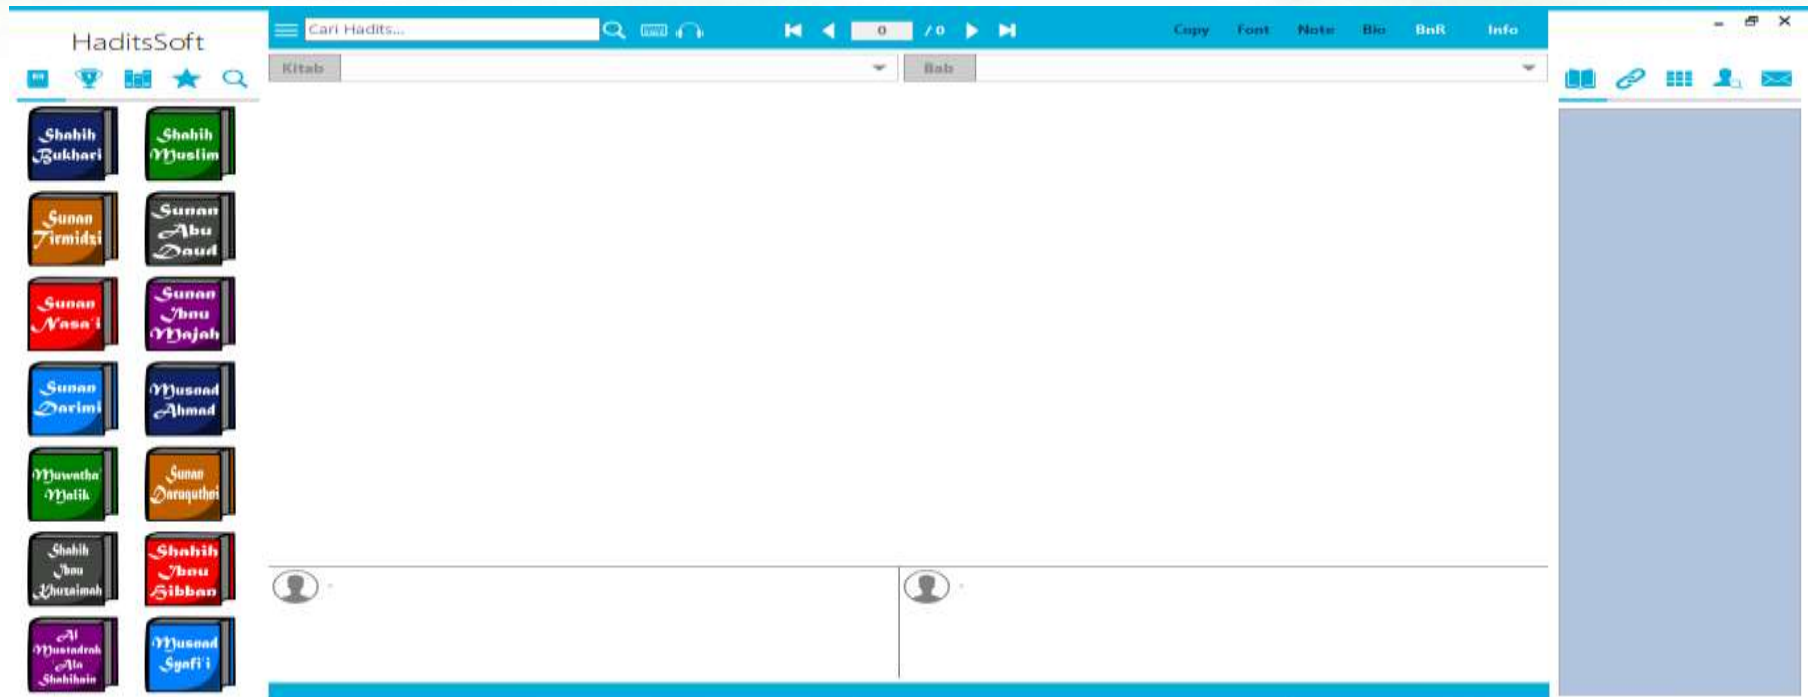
HaditsSoft

Shahih Bukhari
Shahih Muslim
Sunan Tirmidzi
Sunan Abu Daud
Sunan Nasa'i
Sunan Ibnu Majah
Sunan Darimi
Musnad Ahmad
Muwatha' Malik
Sunan Daruquthni
Shahih Ibnu Khuzaimah
Shahih Ibnu Hibban
Al Mustadrak Ala Shahihain
Musnad Syafi'i

Cari Hadits...
0 / 0
Copy Font Note Bio BnR Info
Kitab
Bab